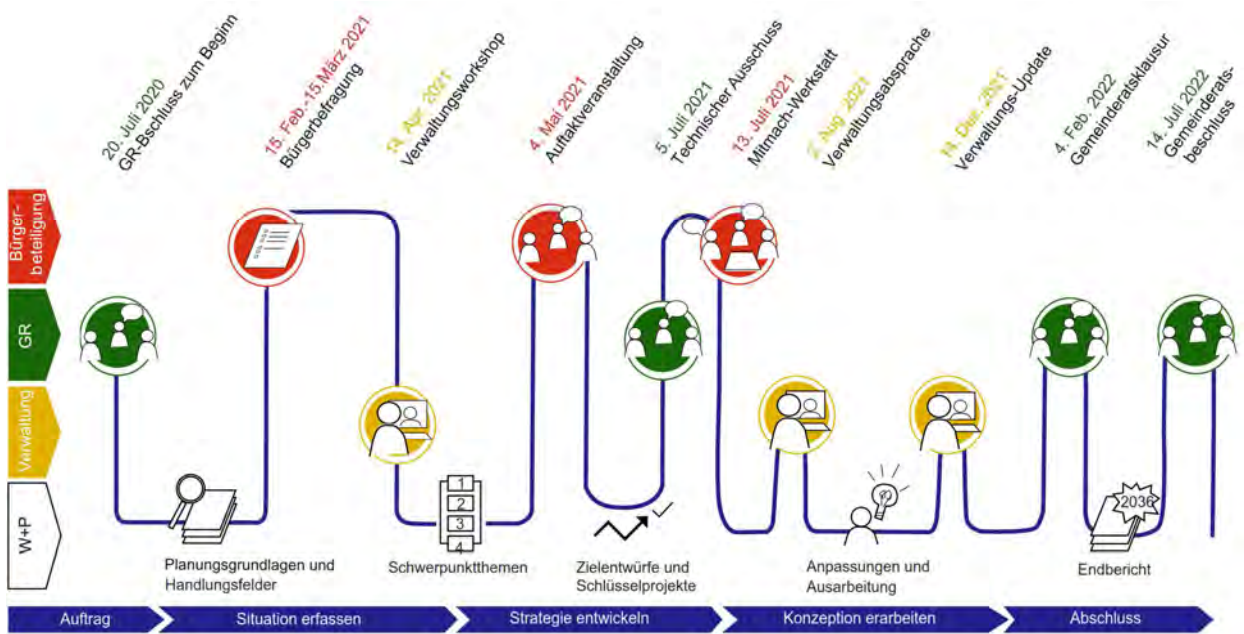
20. Juli 2020
GR-Bschluss zum Beginn

15. Feb.-15.März 2021
Bürgerbefragung

13. Apr. 2021
Verwaltungsworkshop

4. Mai 2021
Auftaktveranstaltung

5. Juli 2021
Technischer Ausschuss

13. Juli 2021
Mitmach-Werkstatt

2. Aug. 2021
Verwaltungsabsprache

14. Dez. 2021
Verwaltungs-Update

4. Feb. 2022
Gemeinderatsklausur

14. Juli 2022
Gemeinderatsbeschluss

Bürgerbeteiligung

GR

Verwaltung

W+P

1
2
3
4

2036

Planungsgrundlagen und Handlungsfelder

Schwerpunktthemen

Zielentwürfe und Schlüsselprojekte

Anpassungen und Ausarbeitung

Endbericht

Auftrag

Situation erfassen

Strategie entwickeln

Konzeption erarbeiten

Abschluss